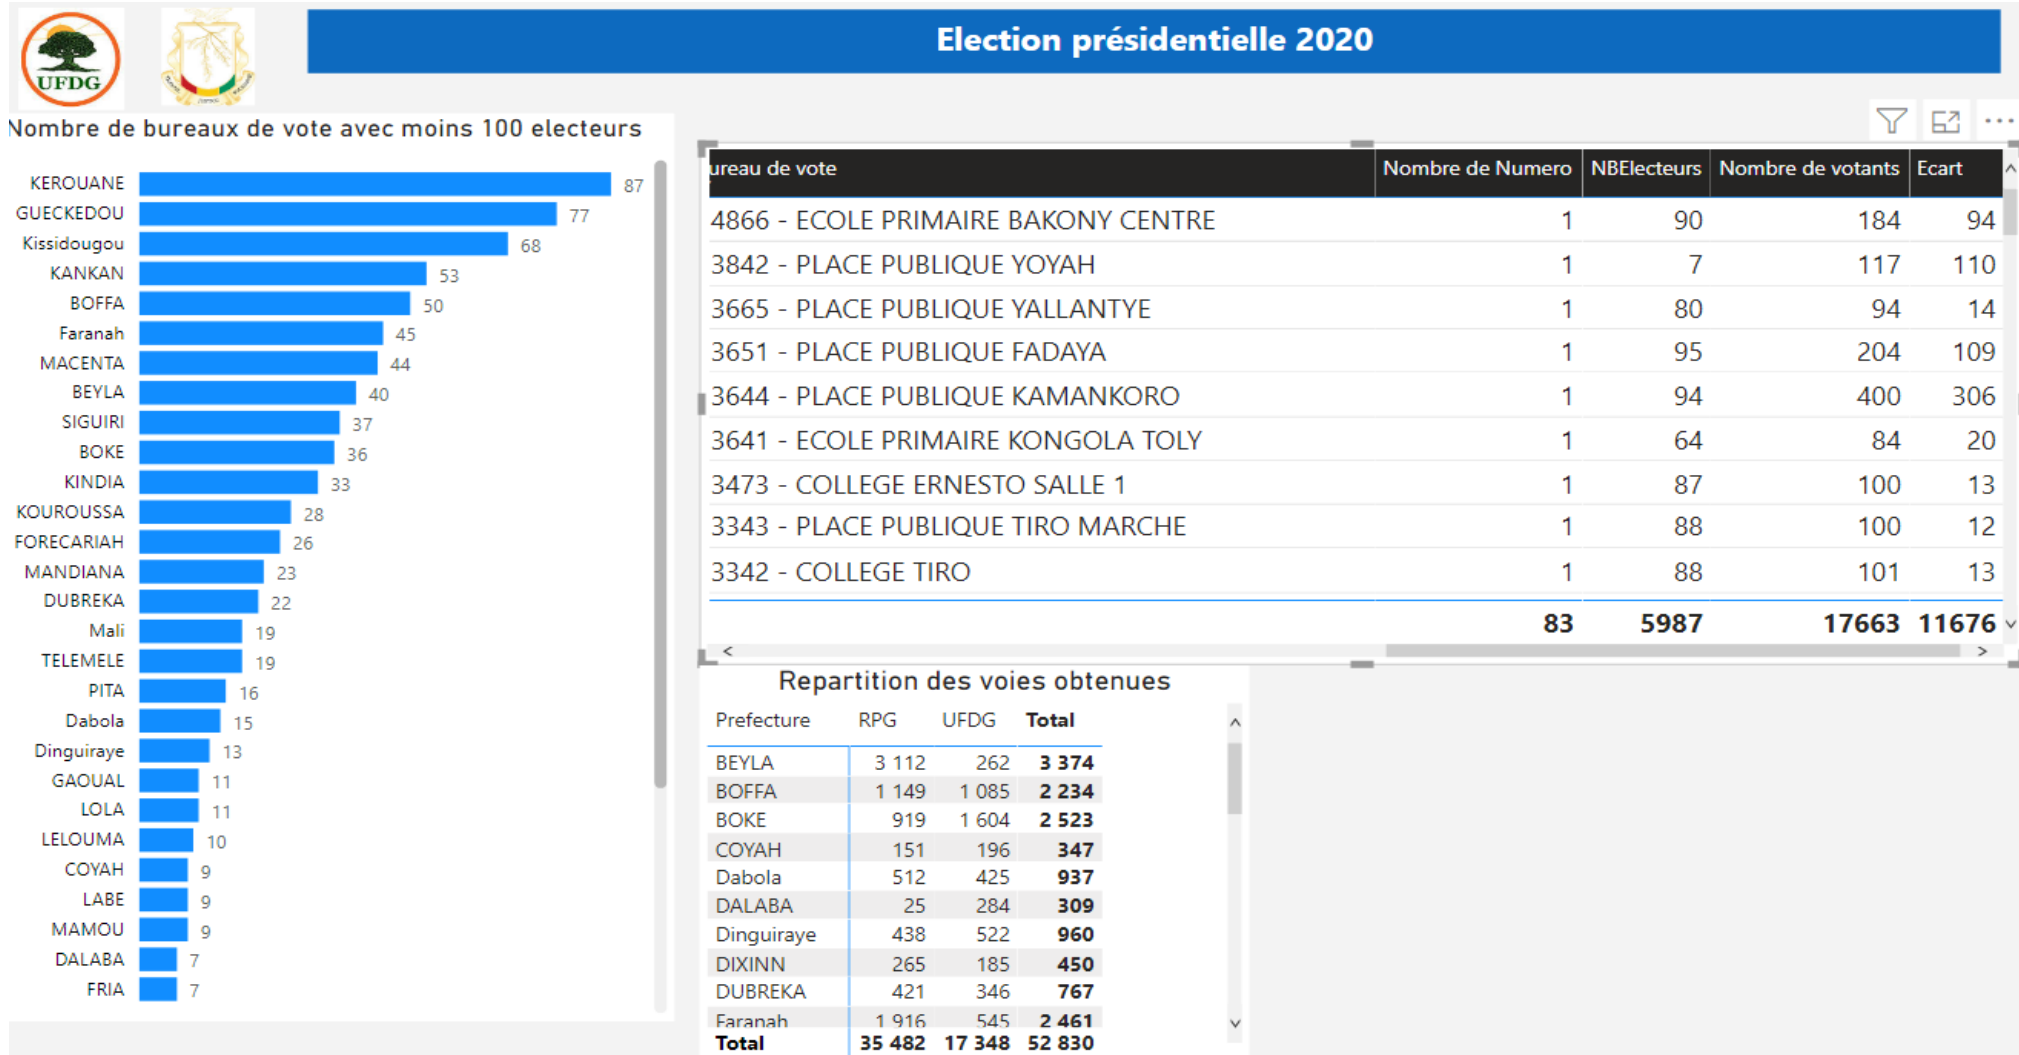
UFDG

Election présidentielle 2020

Nombre de bureaux de vote avec moins 100 electeurs

| | |
|---|---|
| KEROUANE | 87 |
| GUECKEDOU | 77 |
| Kissidougou | 68 |
| KANKAN | 53 |
| BOFFA | 50 |
| Faranah | 45 |
| MACENTA | 44 |
| BEYLA | 40 |
| SIGUIRI | 37 |
| BOKE | 36 |
| KINDIA | 33 |
| KOUROUSSA | 28 |
| FORECARIAH | 26 |
| MANDIANA | 23 |
| DUBREKA | 22 |
| Mali | 19 |
| TELEMELE | 19 |
| PITA | 16 |
| Dabola | 15 |
| Dinguiraye | 13 |
| GAOUAL | 11 |
| LOLA | 11 |
| LELOUMA | 10 |
| COYAH | 9 |
| LABE | 9 |
| MAMOU | 9 |
| DALABA | 7 |
| FRIA | 7 |

| ureau de vote | Nombre de Numero | NBElecteurs | Nombre de votants | Ecart |
|---|---|---|---|---|
| 4866 - ECOLE PRIMAIRE BAKONY CENTRE | 1 | 90 | 184 | 94 |
| 3842 - PLACE PUBLIQUE YOYAH | 1 | 7 | 117 | 110 |
| 3665 - PLACE PUBLIQUE YALLANTYE | 1 | 80 | 94 | 14 |
| 3651 - PLACE PUBLIQUE FADAYA | 1 | 95 | 204 | 109 |
| 3644 - PLACE PUBLIQUE KAMANKORO | 1 | 94 | 400 | 306 |
| 3641 - ECOLE PRIMAIRE KONGOLA TOLY | 1 | 64 | 84 | 20 |
| 3473 - COLLEGE ERNESTO SALLE 1 | 1 | 87 | 100 | 13 |
| 3343 - PLACE PUBLIQUE TIRO MARCHE | 1 | 88 | 100 | 12 |
| 3342 - COLLEGE TIRO | 1 | 88 | 101 | 13 |
| | 83 | 5987 | 17663 | 11676 |

Repartition des voies obtenues

| Prefecture | RPG | UFDG | Total |
|---|---|---|---|
| BEYLA | 3 112 | 262 | 3 374 |
| BOFFA | 1 149 | 1 085 | 2 234 |
| BOKE | 919 | 1 604 | 2 523 |
| COYAH | 151 | 196 | 347 |
| Dabola | 512 | 425 | 937 |
| DALABA | 25 | 284 | 309 |
| Dinguiraye | 438 | 522 | 960 |
| DIXINN | 265 | 185 | 450 |
| DUBREKA | 421 | 346 | 767 |
| Faranah | 1 916 | 545 | 2 461 |
| Total | 35 482 | 17 348 | 52 830 |